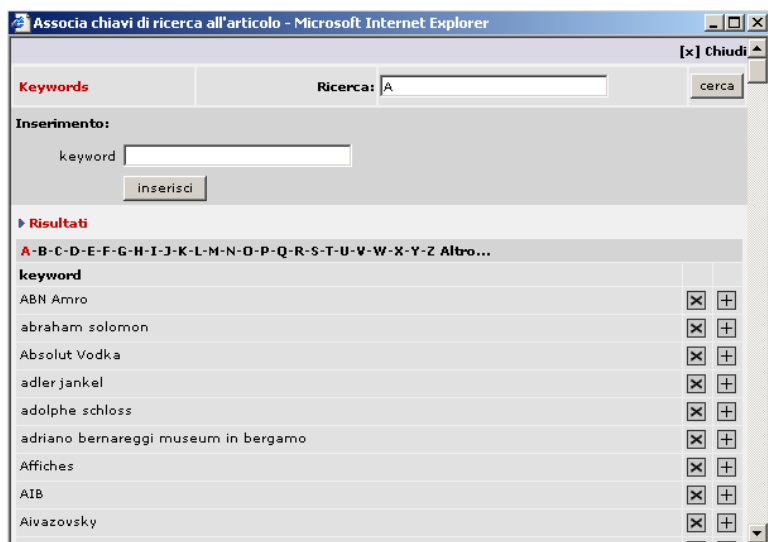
Associa chiavi di ricerca all'articolo - Microsoft Internet Explorer

[x] Chiudi

Keywords

Ricerca: A

cerca

Inserimento:

keyword

inserisci

Risultati

A-B-C-D-E-F-G-H-I-J-K-L-M-N-O-P-Q-R-S-T-U-V-W-X-Y-Z Altro...

keyword

ABN Amro

abraham solomon

Absolut Vodka

adler jankel

adolphe schloss

adriano bernareggi museum in bergamo

Affiches

AIB

Aivazovsky